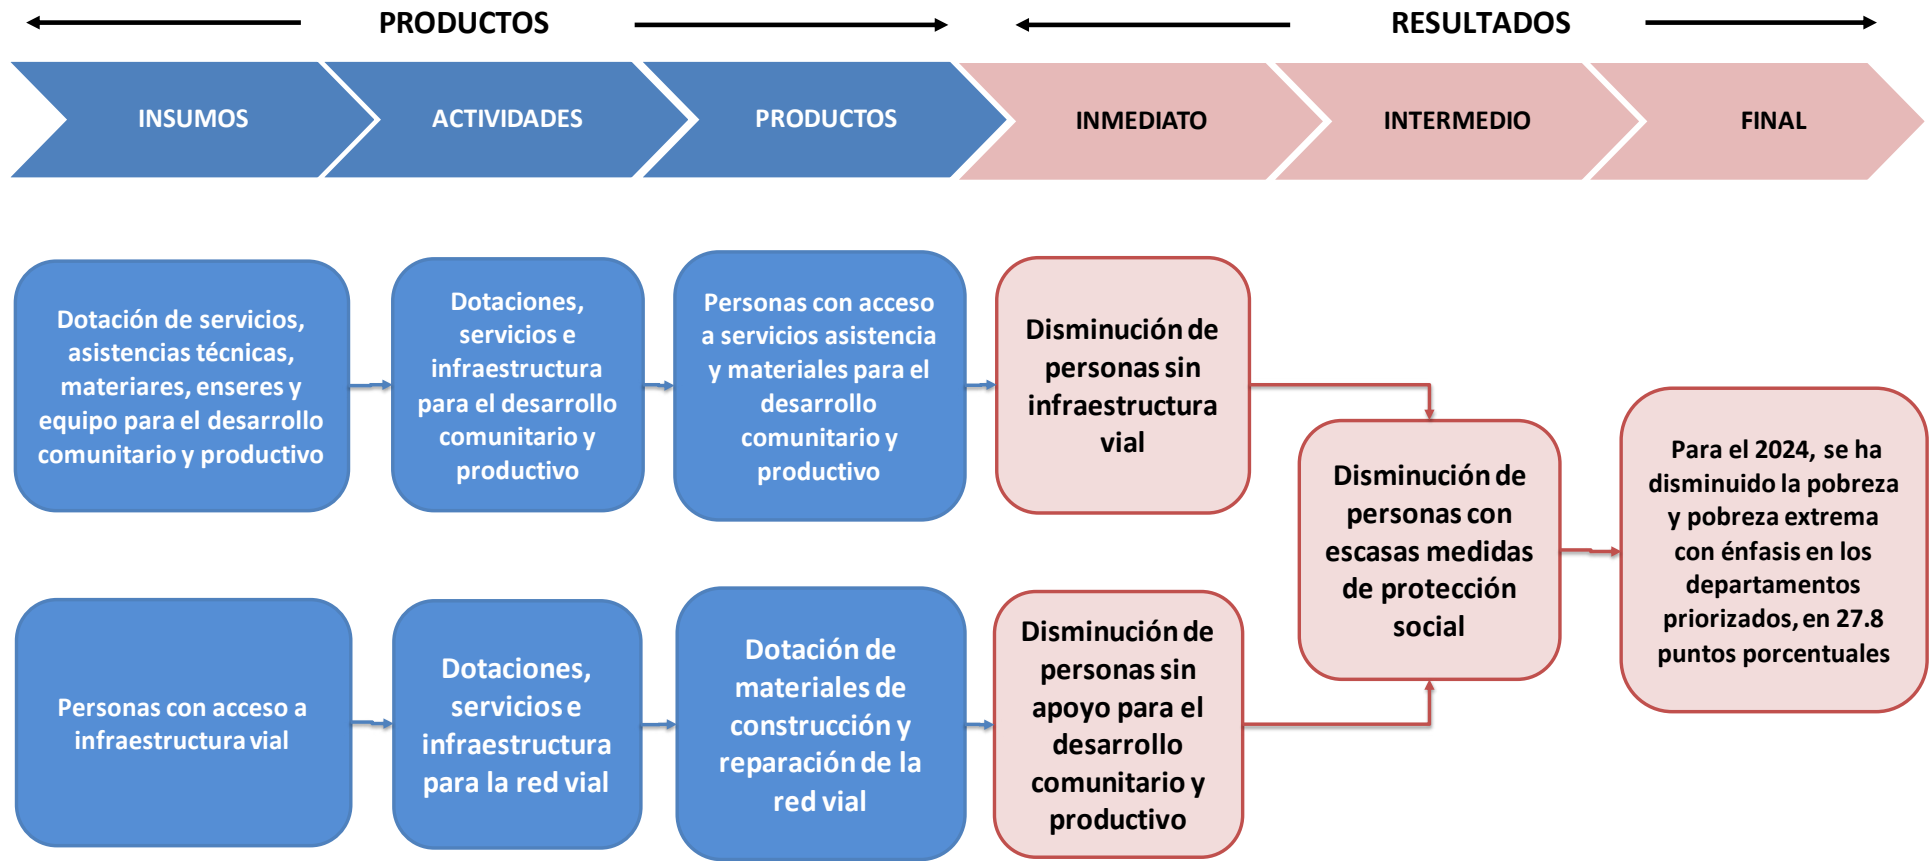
PRODUCTOS

RESULTADOS

INSUMOS

ACTIVIDADES

PRODUCTOS

INMEDIATO

INTERMEDIO

FINAL

Dotación de servicios, asistencias técnicas, materiares, enseres y equipo para el desarrollo comunitario y productivo

Dotaciones, servicios e infraestructura para el desarrollo comunitario y productivo

Personas con acceso a servicios asistencia y materiales para el desarrollo comunitario y productivo

Disminución de personas sin infraestructura vial

Disminución de personas con escasas medidas de protección social

Para el 2024, se ha disminuido la pobreza y pobreza extrema con énfasis en los departamentos priorizados, en 27.8 puntos porcentuales

Personas con acceso a infraestructura vial

Dotaciones, servicios e infraestructura para la red vial

Dotación de materiales de construcción y reparación de la red vial

Disminución de personas sin apoyo para el desarrollo comunitario y productivo